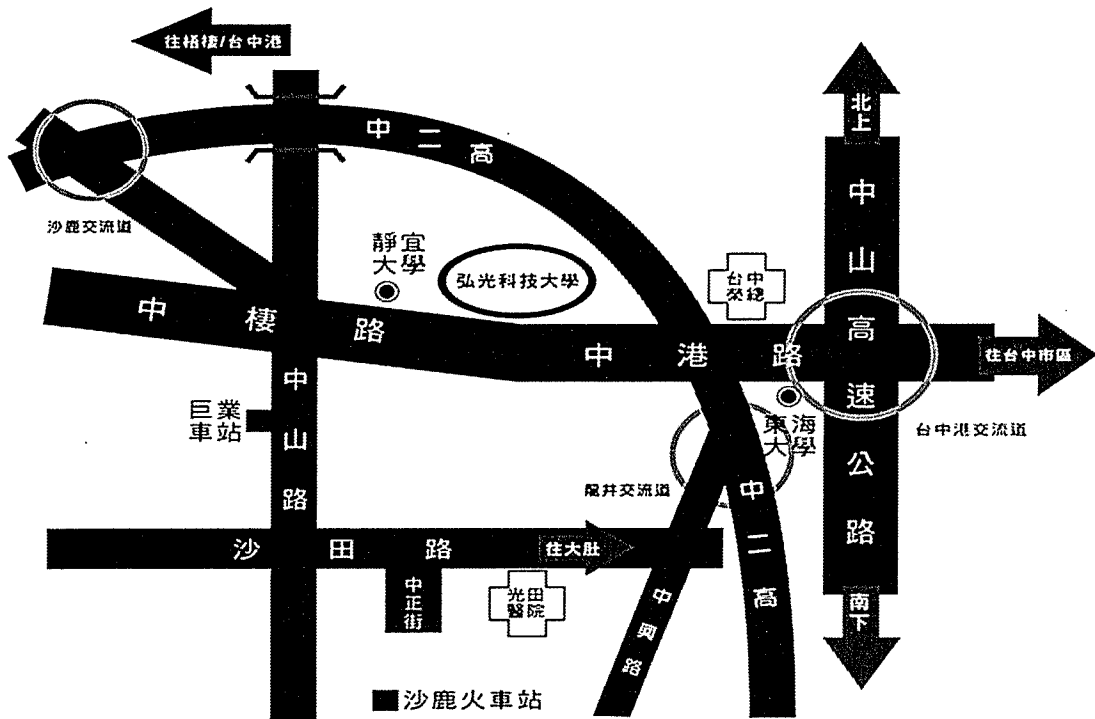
往梧棲/台中港

中二高

北上

中山高速公路

沙鹿交流道

靜宜大學

弘光科技大學

台中榮總

中棲路

中港路

往台中市區

中山路

巨業車站

東海大學

台中港交流道

龍井交流道

中二高

沙田路

往大肚

中正街

光田醫院

中興路

南下

■沙鹿火車站